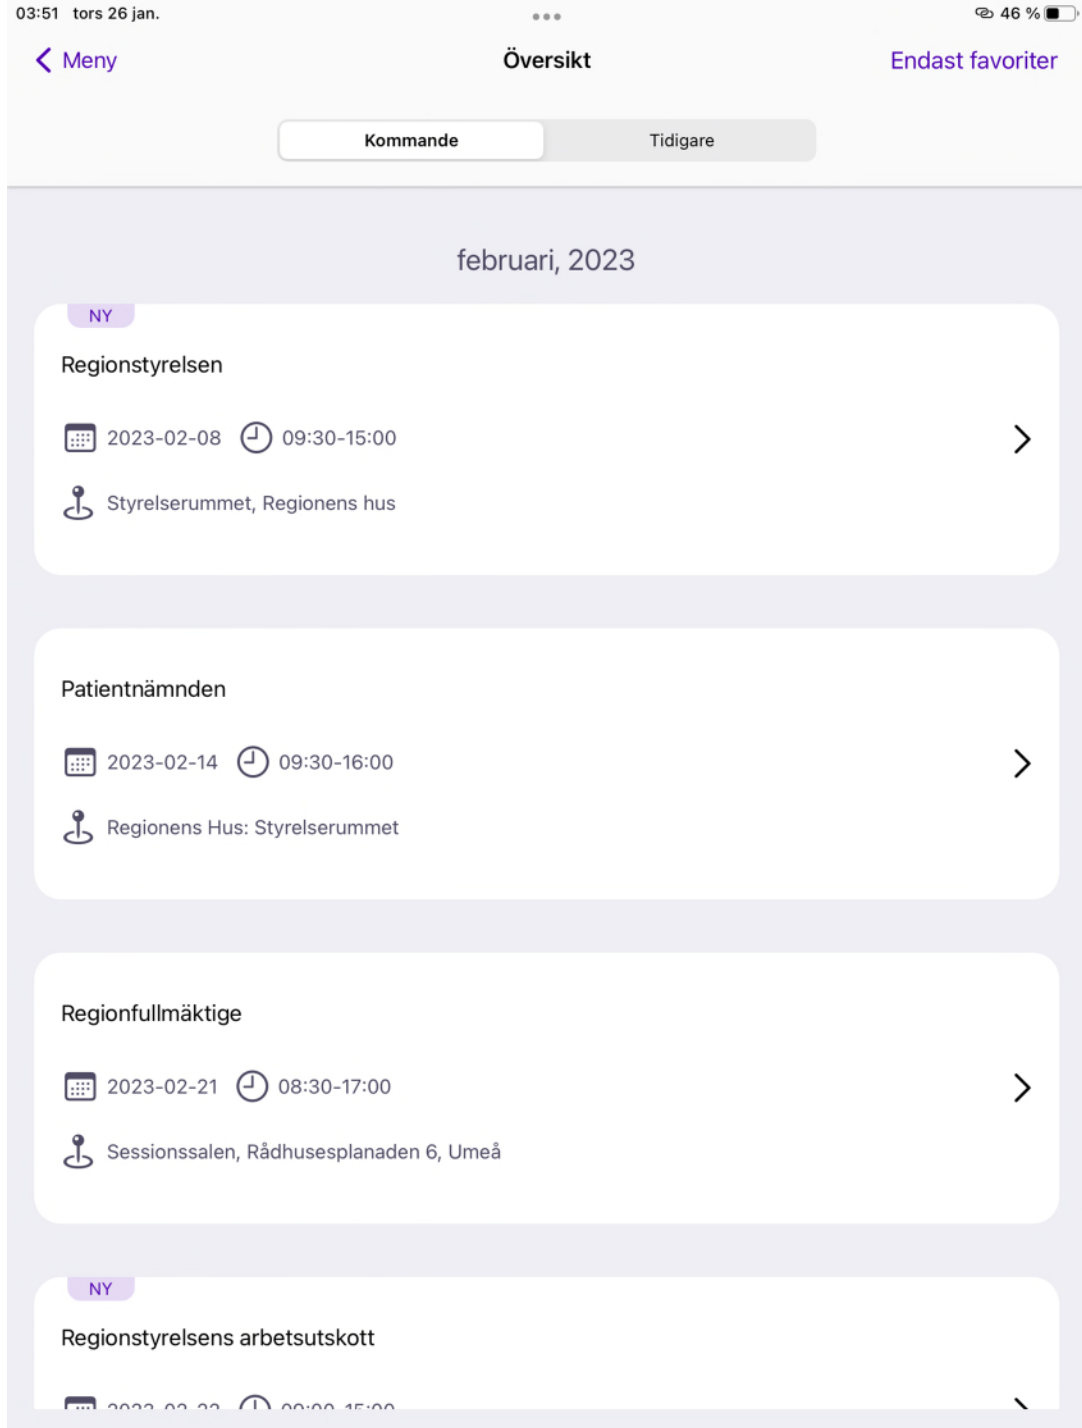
03:51 tors 26 jan.

46 %

Meny

Översikt

Endast favoriter

Kommande

Tidigare

februari, 2023

NY

Regionstyrelsen

2023-02-08 09:30-15:00

Styrelserummet, Regionens hus

Patientnämnden

2023-02-14 09:30-16:00

Regionens Hus: Styrelserummet

Regionfullmäktige

2023-02-21 08:30-17:00

Sessionssalen, Rådhusesplanaden 6, Umeå

NY

Regionstyrelsens arbetsutskott

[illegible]